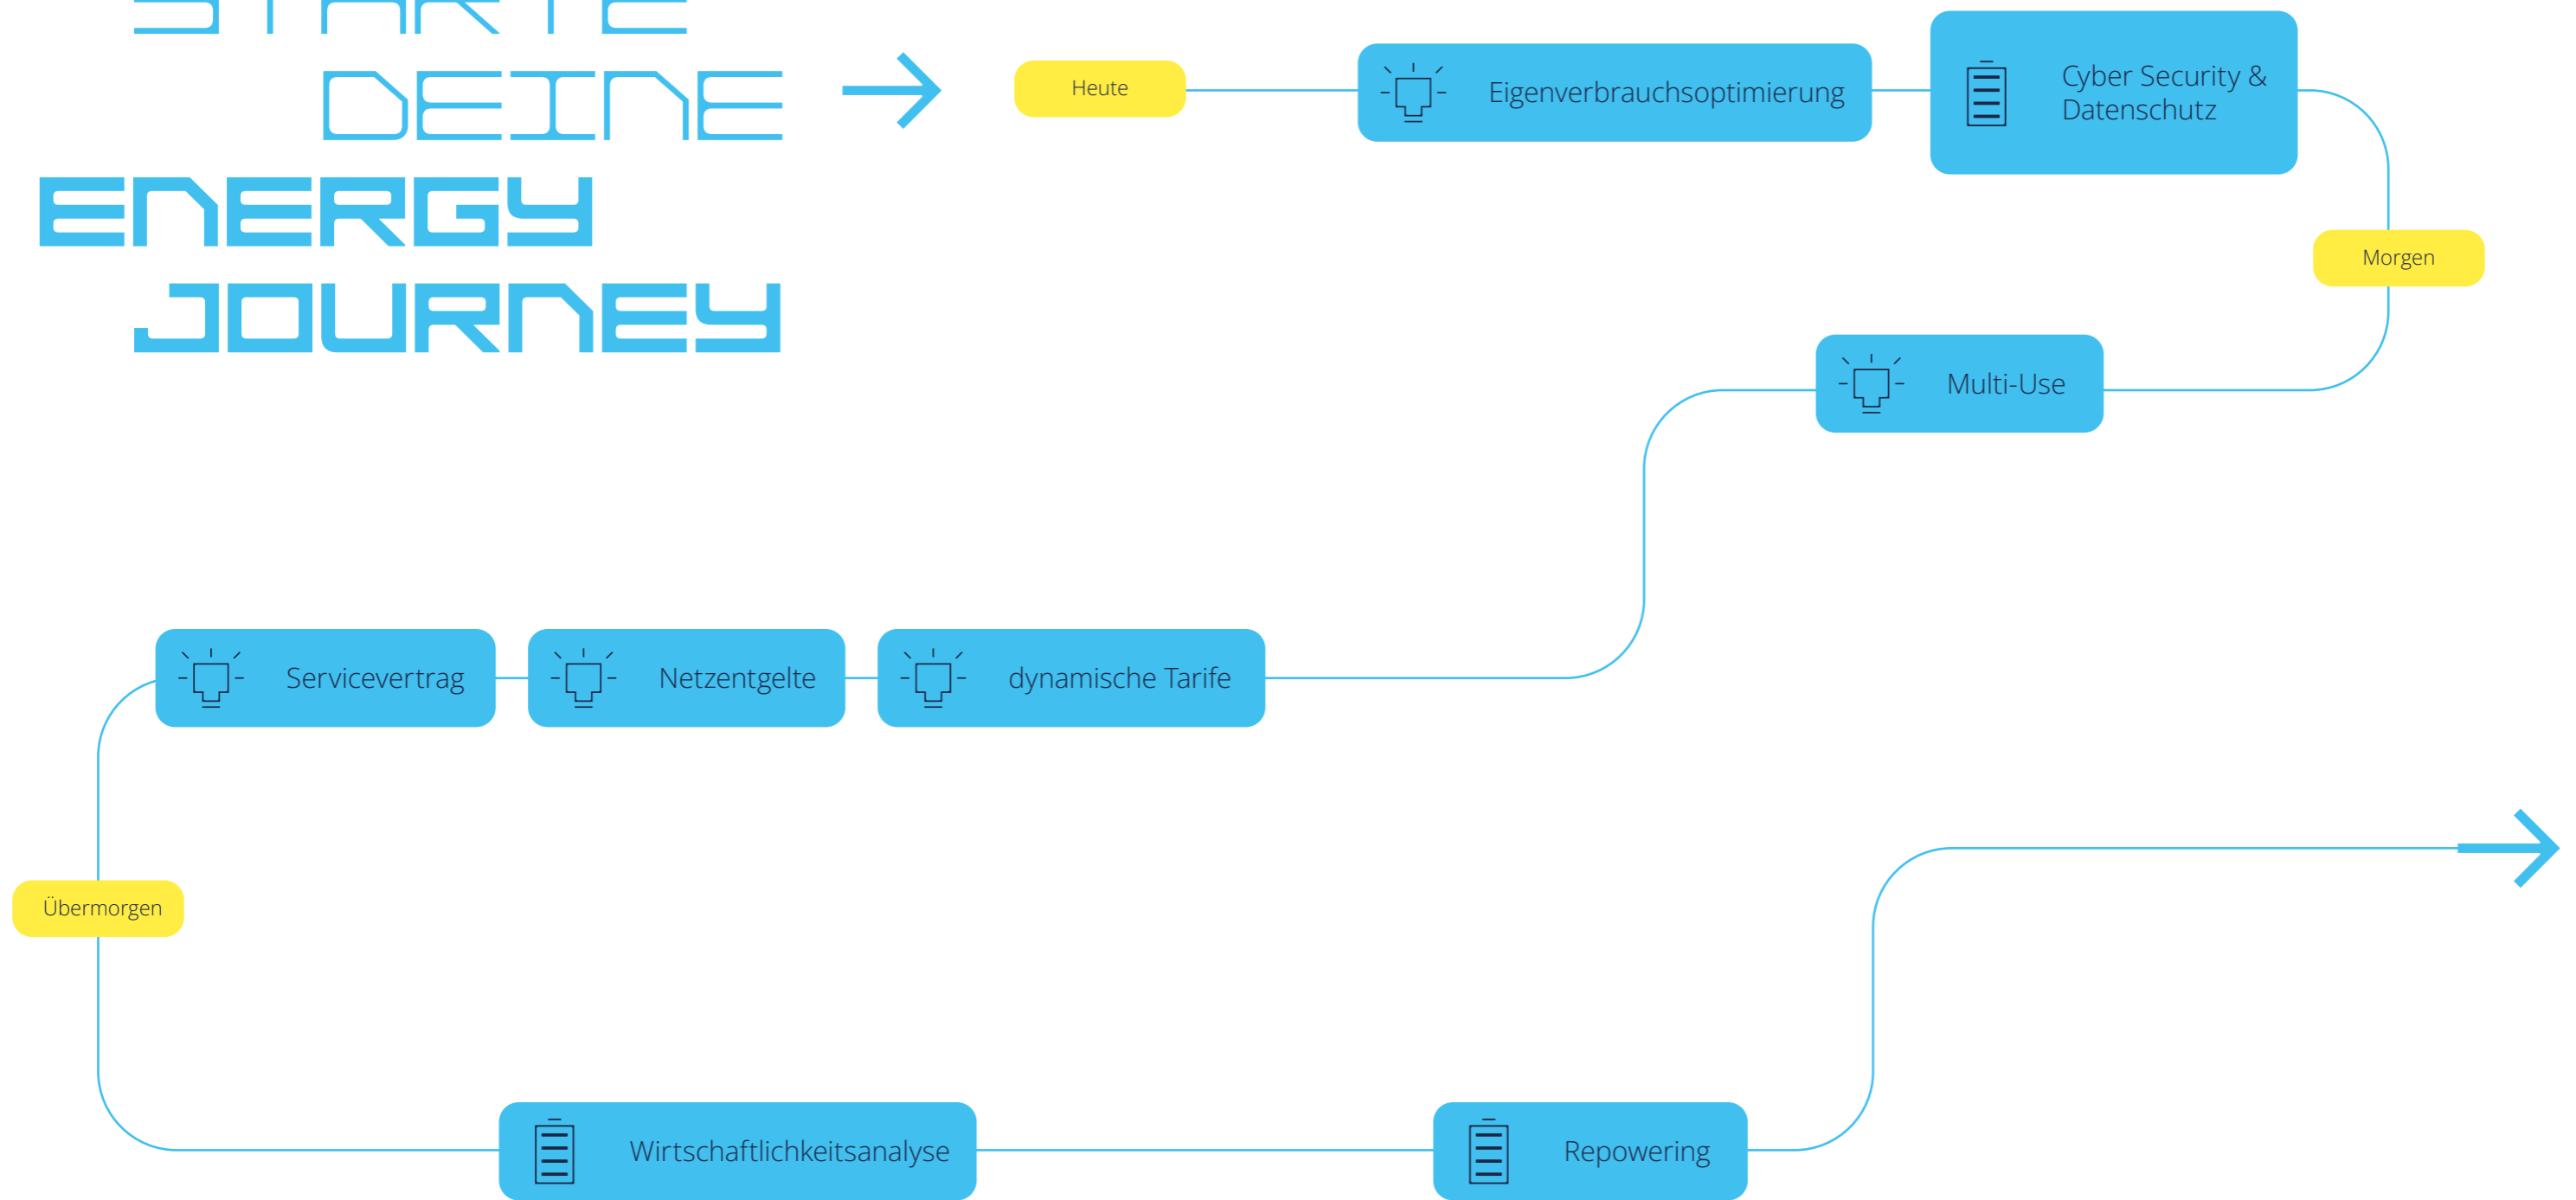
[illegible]

DEINE

ENERGY

JOURNEY

Heute

Eigenverbrauchsoptimierung

Cyber Security & Datenschutz

Morgen

Multi-Use

Servicevertrag

Netzentgelte

dynamische Tarife

Übermorgen

Wirtschaftlichkeitsanalyse

Repowering